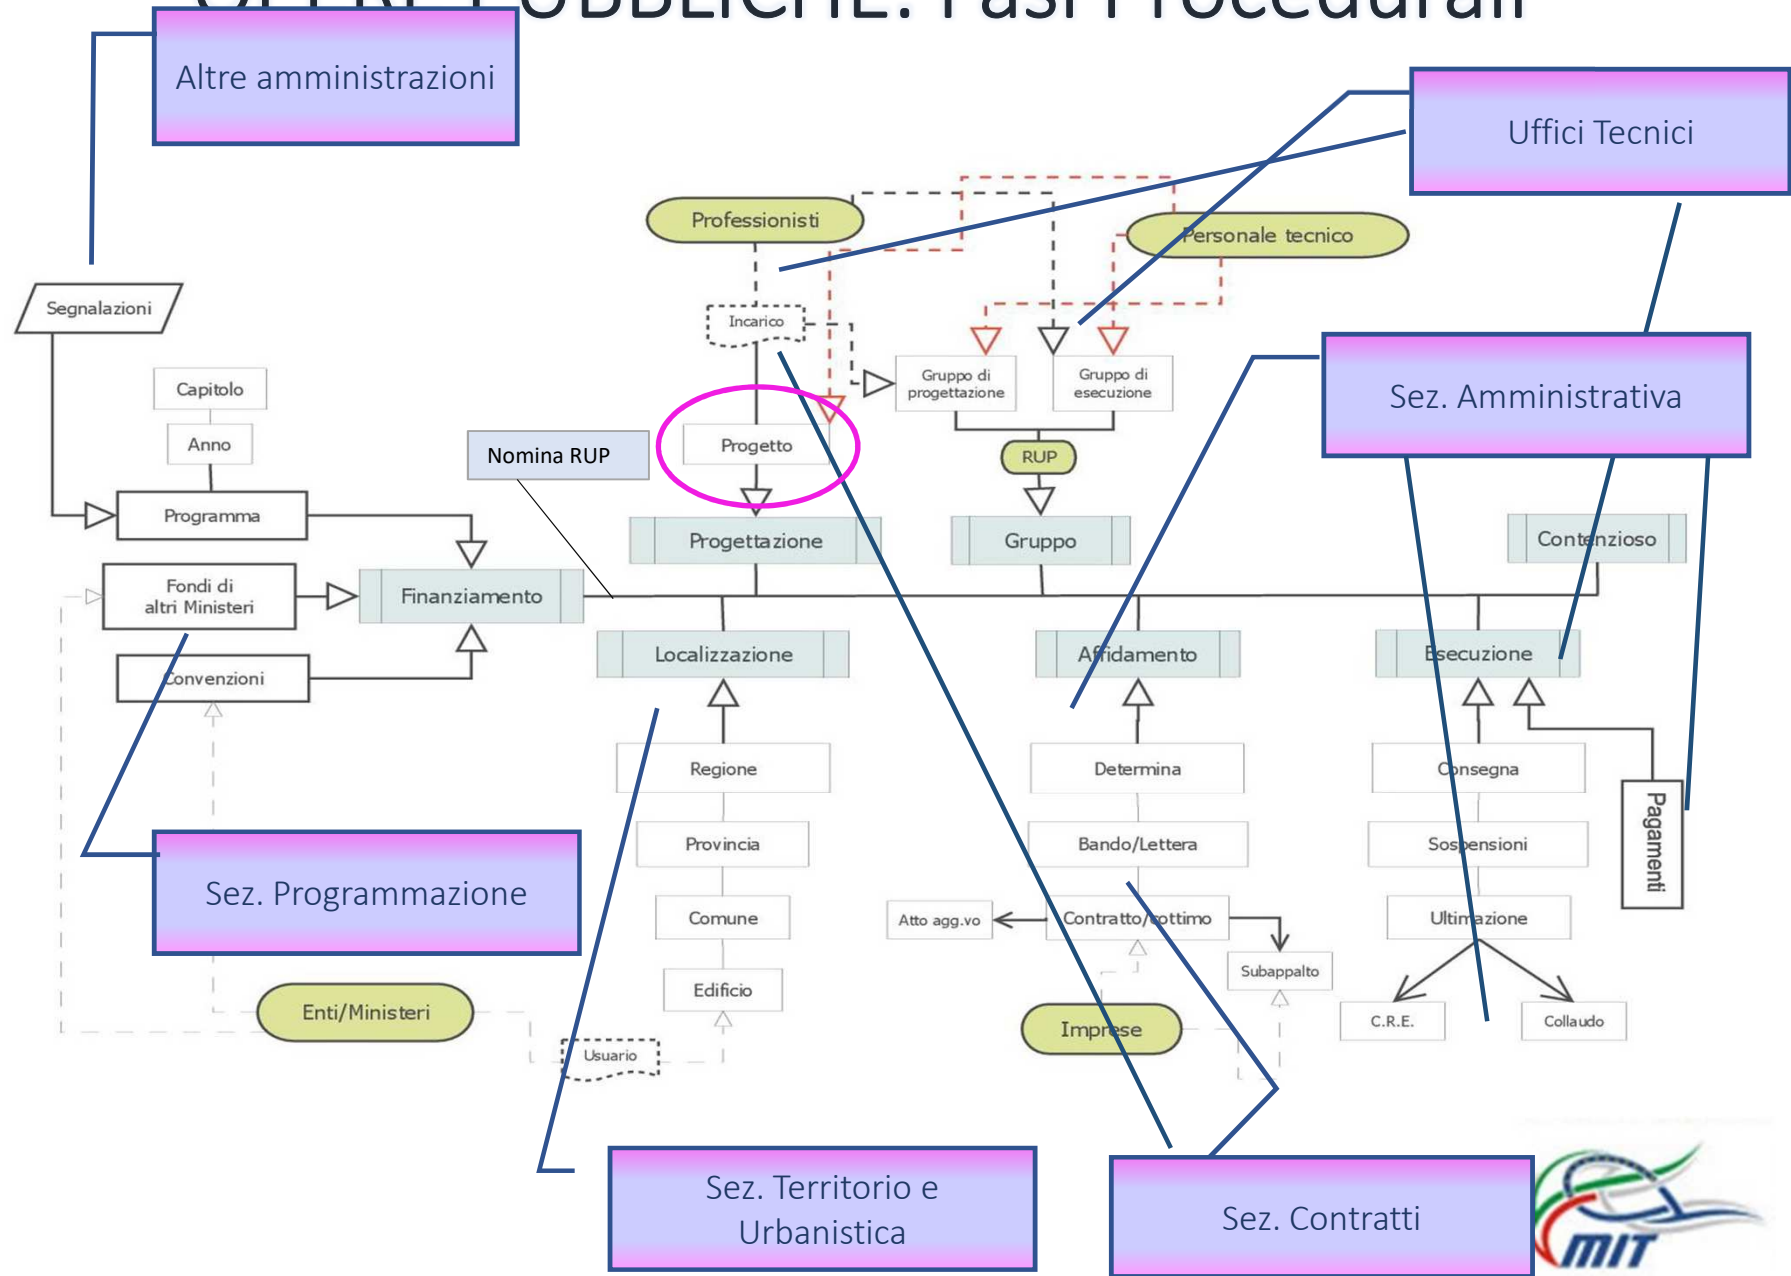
OPERE PUBBLICHE: Fasi Procedurali

Altre amministrazioni

Uffici Tecnici

Professionisti

Personale tecnico

Segnalazioni

Incarico

Gruppo di progettazione

Gruppo di esecuzione

Sez. Amministrativa

Capitolo

Anno

Nomina RUP

Progetto

RUP

Programma

Progettazione

Gruppo

Contenzioso

Fondi di altri Ministeri

Finanziamento

Localizzazione

Affidamento

Esecuzione

Convenzioni

Regione

Determina

Consegna

Pagamenti

Provincia

Bando/Lettera

Sospensioni

Sez. Programmazione

Comune

Atto agg.vo

Contratto/cottimo

Ultimazione

Subappalto

Edificio

Enti/Ministeri

Imprese

C.R.E.

Collaudo

Usuario

Sez. Territorio e Urbanistica

Sez. Contratti

MIT